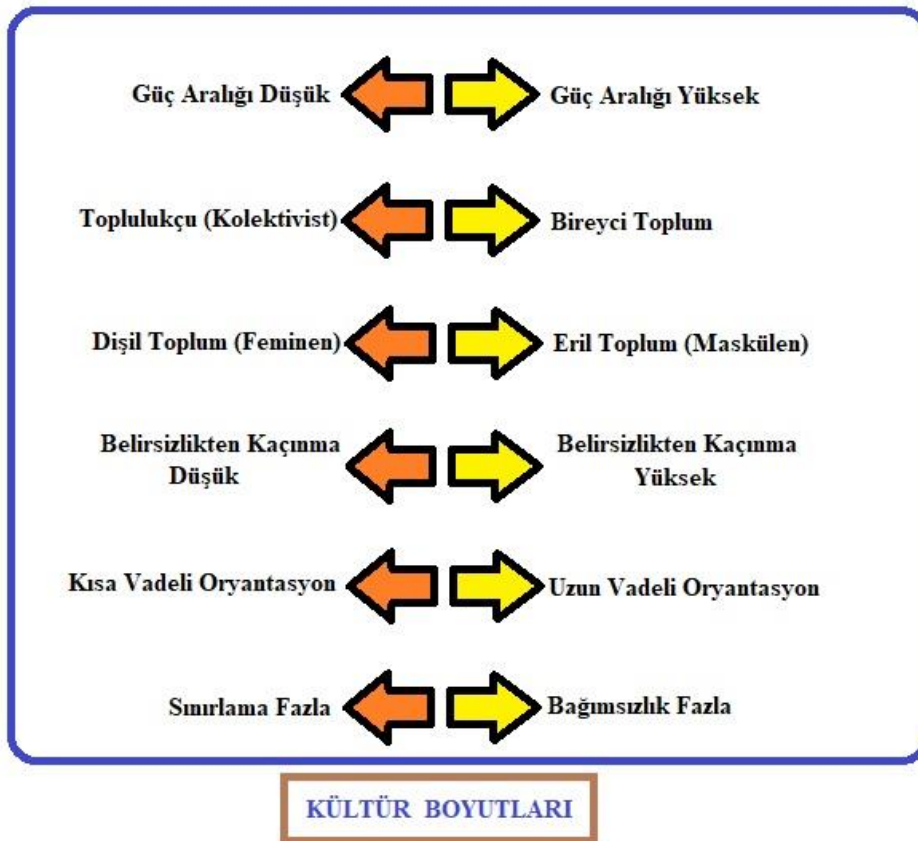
Güç Aralığı Düşük | Güç Aralığı Yüksek

Toplulukçu (Kolektivist) | Bireyci Toplum

Dişil Toplum (Feminen) | Eril Toplum (Maskülen)

Belirsizlikten Kaçınma Düşük | Belirsizlikten Kaçınma Yüksek

Kısa Vadeli Oryantasyon | Uzun Vadeli Oryantasyon

Sınırlama Fazla | Bağımsızlık Fazla

KÜLTÜR BOYUTLARI